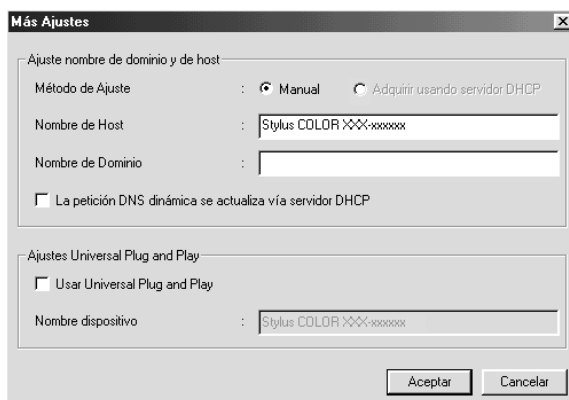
Más Ajustes

Ajuste nombre de dominio y de host

Método de Ajuste : Manual Adquirir usando servidor DHCP

Nombre de Host : Stylus COLOR XXX-xxxxxx

Nombre de Dominio :

La petición DNS dinámica se actualiza vía servidor DHCP

Ajustes Universal Plug and Play

Usar Universal Plug and Play

Nombre dispositivo : Stylus COLOR XXX-xxxxxx

Aceptar Cancelar